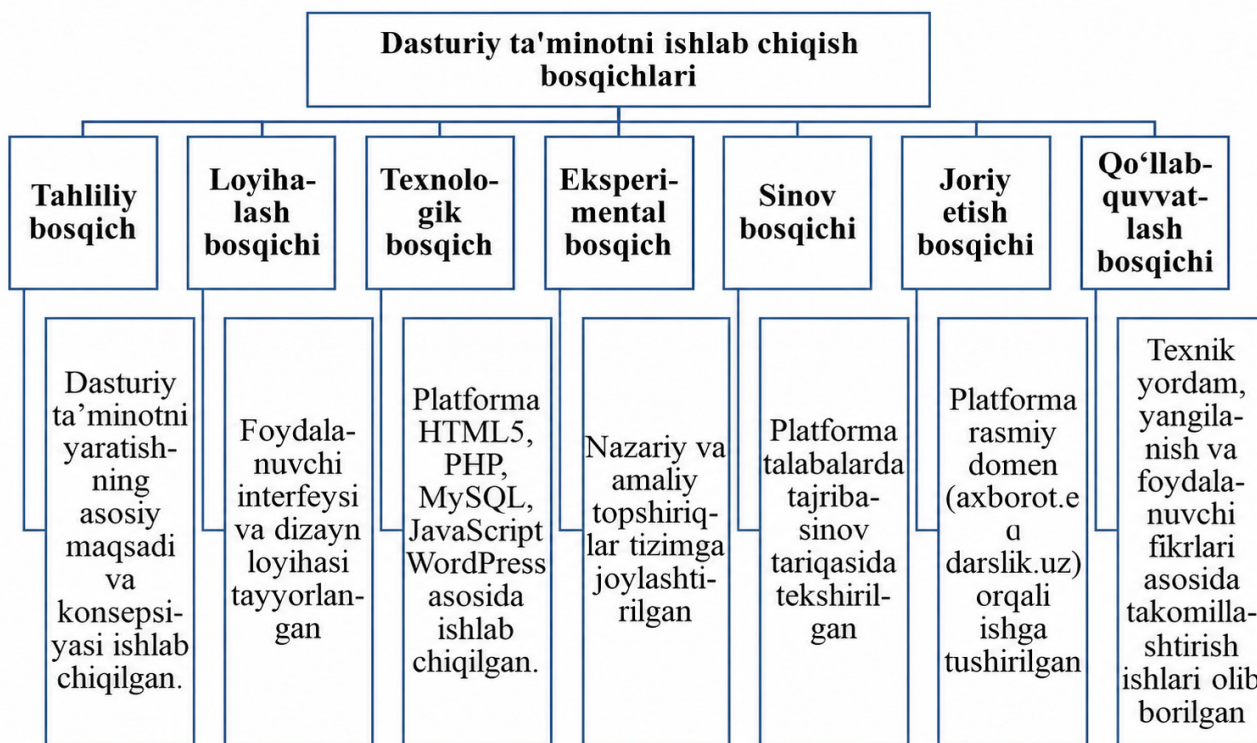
Dasturiy ta'minotni ishlab chiqish bosqichlari

Tahliliy bosqich

Dasturiy ta’minotni yaratishning asosiy maqsadi va konsepsiyasi ishlab chiqilgan.

Loyihalash bosqichi

Foydalanuvchi interfeysi va dizayn loyihasi tayyorlangan

Texnologik bosqich

Platforma HTML5, PHP, MySQL, JavaScript WordPress asosida ishlab chiqilgan.

Eksperimental bosqich

Nazariy va amaliy topshiriqlar tizimga joylashtirilgan

Sinov bosqichi

Platforma talabalarda tajriba-sinov tariqasida tekshirilgan

Joriy etish bosqichi

Platforma rasmiy domen (axborot.e ɑ darslik.uz) orqali ishga tushirilgan

Qo‘llab-quvvatlash bosqichi

Texnik yordam, yangilanish va foydalanuvchi fikrlari asosida takomillashtirish ishlari olib borilgan